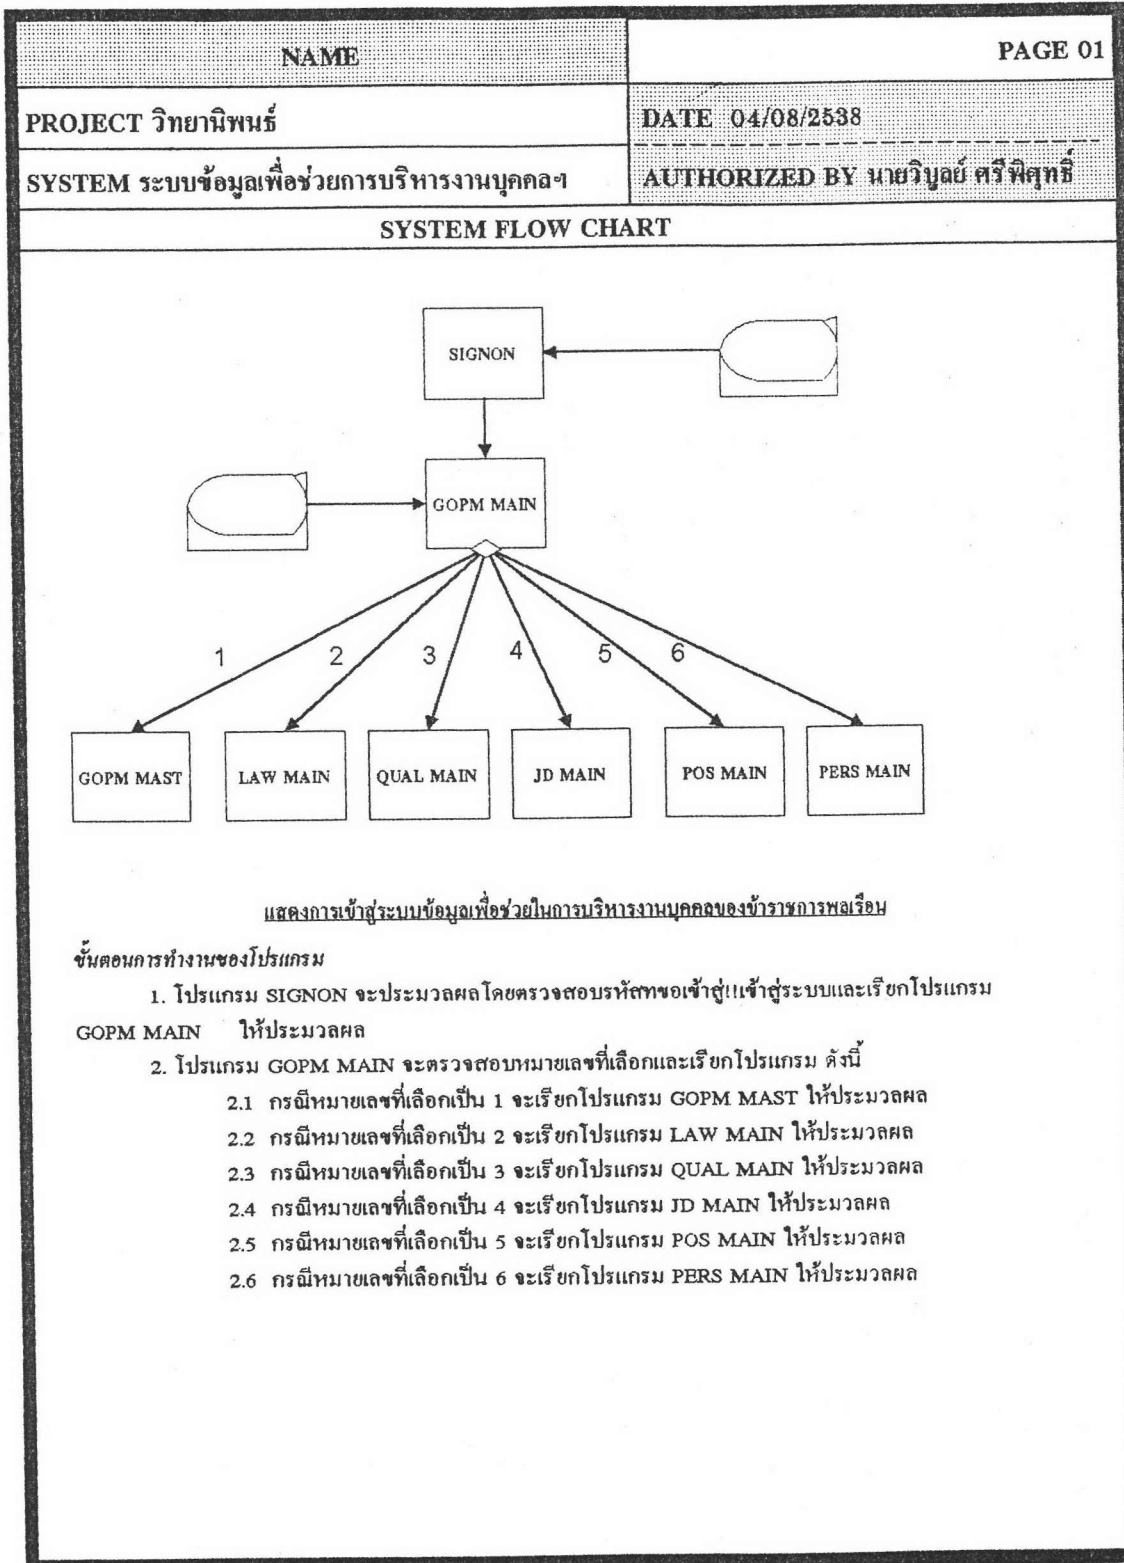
| NAME | PAGE 01 |
|---|---|
| PROJECT วิทยานิพนธ์ | DATE 04/08/2538 |
| SYSTEM ระบบข้อมูลเพื่อช่วยการบริหารงานบุคคลฯ | AUTHORIZED BY นายวิบูลย์ ศรีพิศุทธิ์ |

SYSTEM FLOW CHART

SIGNON

GOPM MAIN

1 2 3 4 5 6

GOPM MAST

LAW MAIN

QUAL MAIN

JD MAIN

POS MAIN

PERS MAIN

แสดงการเข้าสู่ระบบข้อมูลเพื่อช่วยในการบริหารงานบุคคลของข้าราชการพลเรือน

ขั้นตอนการทำงานของโปรแกรม

1. โปรแกรม SIGNON จะประมวลผลโดยตรวจสอบรหัสขอเข้าสู่แเข้าสู่ระบบและเรียกโปรแกรม GOPM MAIN ให้ประมวลผล

2. โปรแกรม GOPM MAIN จะตรวจสอบหมายเลขที่เลือกและเรียกโปรแกรม ดังนี้

2.1 กรณีหมายเลขที่เลือกเป็น 1 จะเรียกโปรแกรม GOPM MAST ให้ประมวลผล

2.2 กรณีหมายเลขที่เลือกเป็น 2 จะเรียกโปรแกรม LAW MAIN ให้ประมวลผล

2.3 กรณีหมายเลขที่เลือกเป็น 3 จะเรียกโปรแกรม QUAL MAIN ให้ประมวลผล

2.4 กรณีหมายเลขที่เลือกเป็น 4 จะเรียกโปรแกรม JD MAIN ให้ประมวลผล

2.5 กรณีหมายเลขที่เลือกเป็น 5 จะเรียกโปรแกรม POS MAIN ให้ประมวลผล

2.6 กรณีหมายเลขที่เลือกเป็น 6 จะเรียกโปรแกรม PERS MAIN ให้ประมวลผล